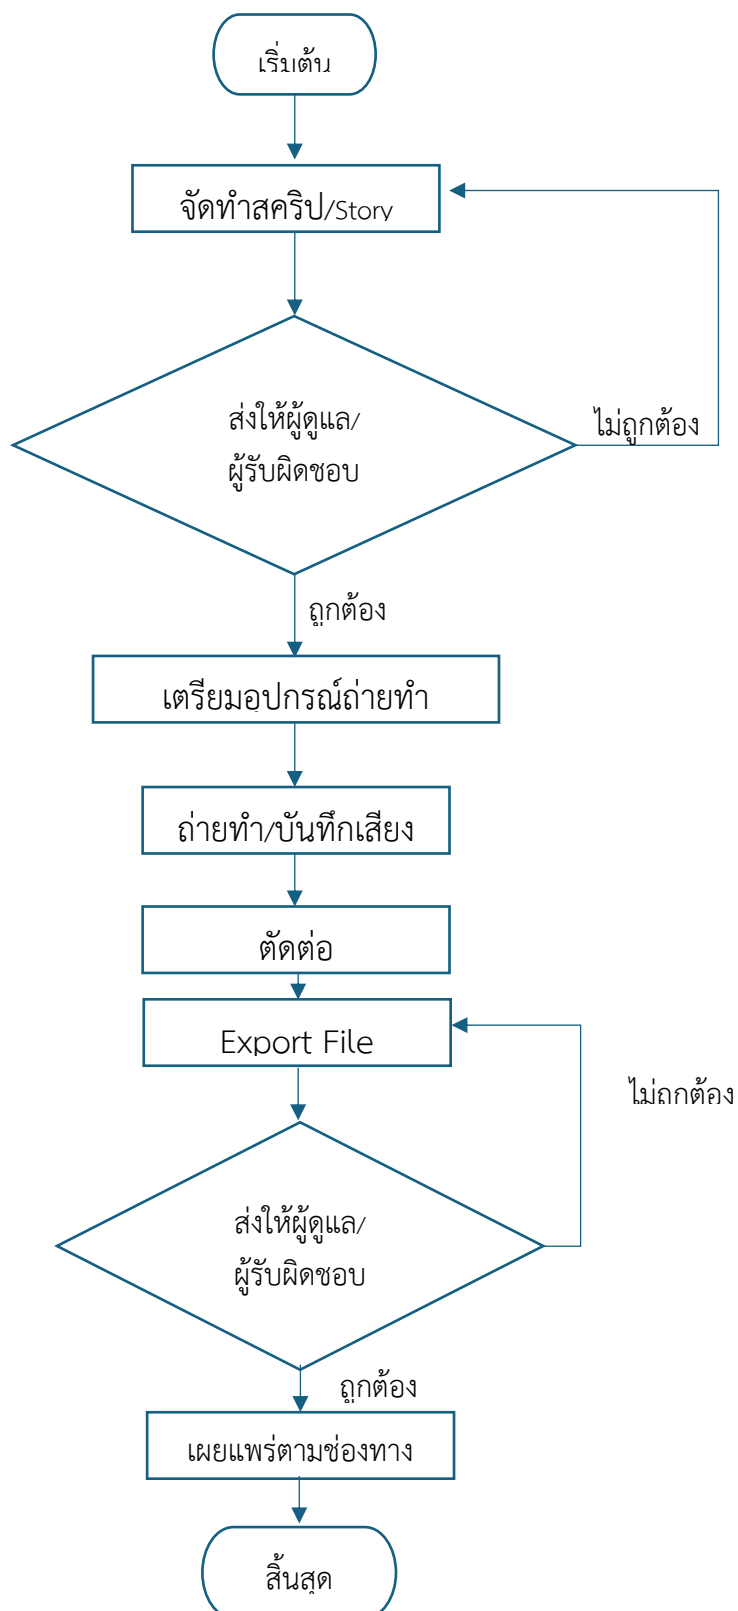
เริ่มต้น

จัดทำสคริป/Story

ส่งให้ผู้ดูแล/ผู้รับผิดชอบ

ไม่ถูกต้อง

ถูกต้อง

เตรียมอุปกรณ์ถ่ายทำ

ถ่ายทำ/บันทึกเสียง

ตัดต่อ

Export File

ไม่ถกต้อง

ส่งให้ผู้ดูแล/ผู้รับผิดชอบ

ถูกต้อง

เผยแพร่ตามช่องทาง

สิ้นสุด